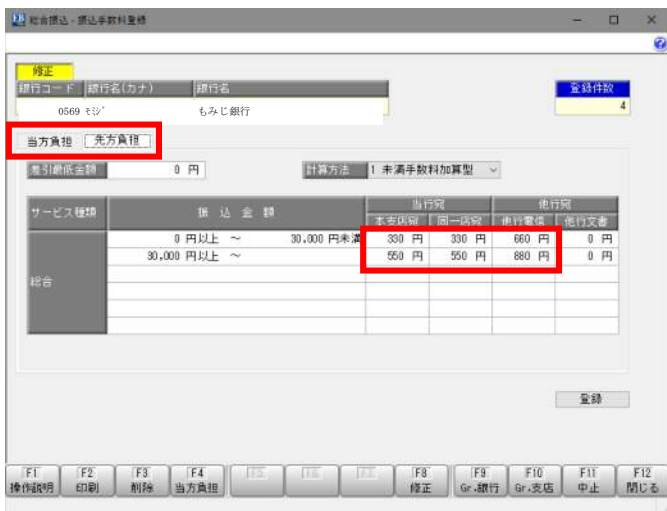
総合振込 - 振込手数料登録

修正

| 銀行コード | 銀行名(カナ) | 銀行名 |
|---|---|---|
| 0569 | モミジ | もみじ銀行 |

登録件数
4

当方負担　先方負担

差引最低金額　0 円

計算方法　1 未満手数料加算型

| サービス種類 | 振込金額 | 当行宛 本支店宛 | 当行宛 同一店宛 | 他行宛 他行電信 | 他行宛 他行文書 |
|---|---|---|---|---|---|
| 総合 | 0 円以上 ～ 30,000 円未満 | 330 円 | 330 円 | 660 円 | 0 円 |
| | 30,000 円以上 ～ | 550 円 | 550 円 | 880 円 | 0 円 |

登録

F1 操作説明　F2 印刷　F3 削除　F4 当方負担　F5　F6　F7　F8 修正　F9 Gr.銀行　F10 Gr.支店　F11 中止　F12 閉じる